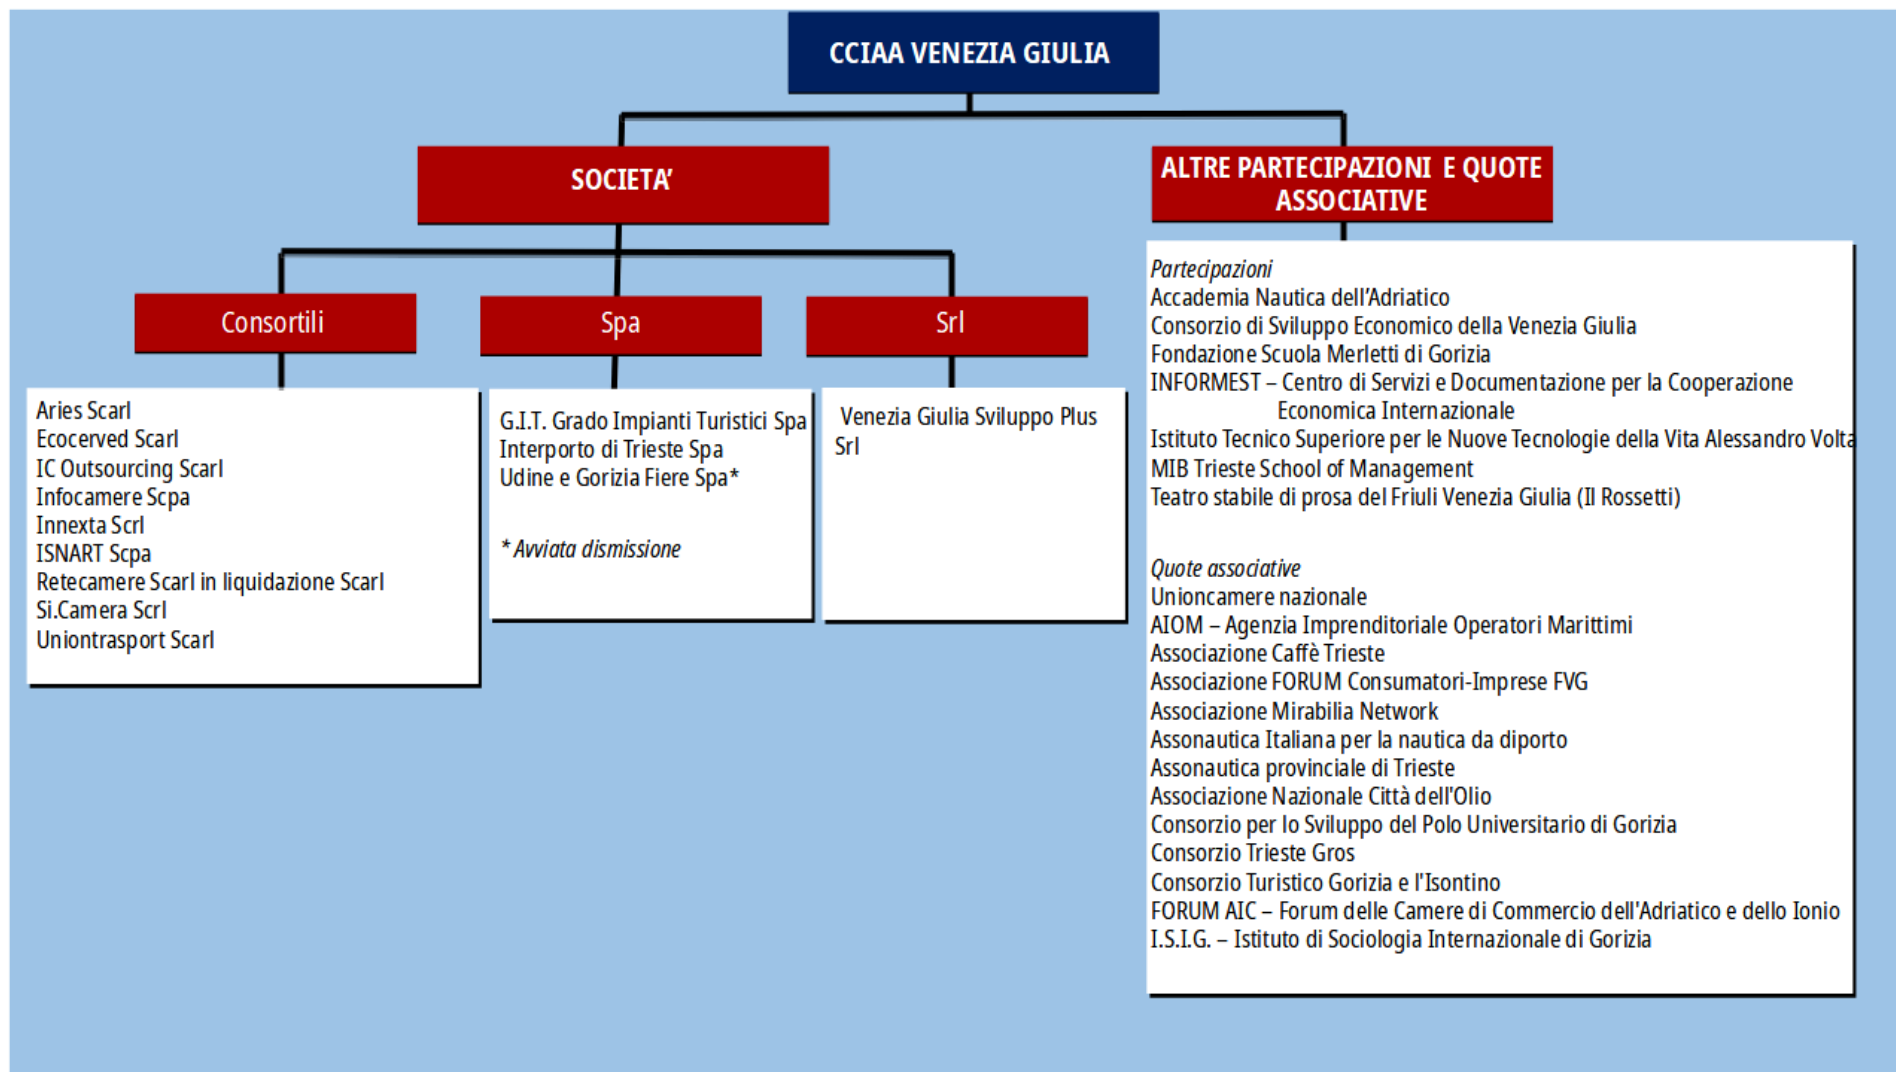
CCIAA VENEZIA GIULIA

SOCIETA'

ALTRE PARTECIPAZIONI E QUOTE ASSOCIATIVE

Consortili

Spa

Srl

Aries Scarl
Ecocerved Scarl
IC Outsourcing Scarl
Infocamere Scpa
Innexta Scrl
ISNART Scpa
Retecamere Scarl in liquidazione Scarl
Si.Camera Scrl
Uniontrasport Scarl

G.I.T. Grado Impianti Turistici Spa
Interporto di Trieste Spa
Udine e Gorizia Fiere Spa*

* Avviata dismissione

Venezia Giulia Sviluppo Plus Srl

Partecipazioni
Accademia Nautica dell'Adriatico
Consorzio di Sviluppo Economico della Venezia Giulia
Fondazione Scuola Merletti di Gorizia
INFORMEST – Centro di Servizi e Documentazione per la Cooperazione Economica Internazionale
Istituto Tecnico Superiore per le Nuove Tecnologie della Vita Alessandro Volta
MIB Trieste School of Management
Teatro stabile di prosa del Friuli Venezia Giulia (Il Rossetti)

Quote associative
Unioncamere nazionale
AIOM – Agenzia Imprenditoriale Operatori Marittimi
Associazione Caffè Trieste
Associazione FORUM Consumatori-Imprese FVG
Associazione Mirabilia Network
Assonautica Italiana per la nautica da diporto
Assonautica provinciale di Trieste
Associazione Nazionale Città dell'Olio
Consorzio per lo Sviluppo del Polo Universitario di Gorizia
Consorzio Trieste Gros
Consorzio Turistico Gorizia e l'Isontino
FORUM AIC – Forum delle Camere di Commercio dell'Adriatico e dello Ionio
I.S.I.G. – Istituto di Sociologia Internazionale di Gorizia